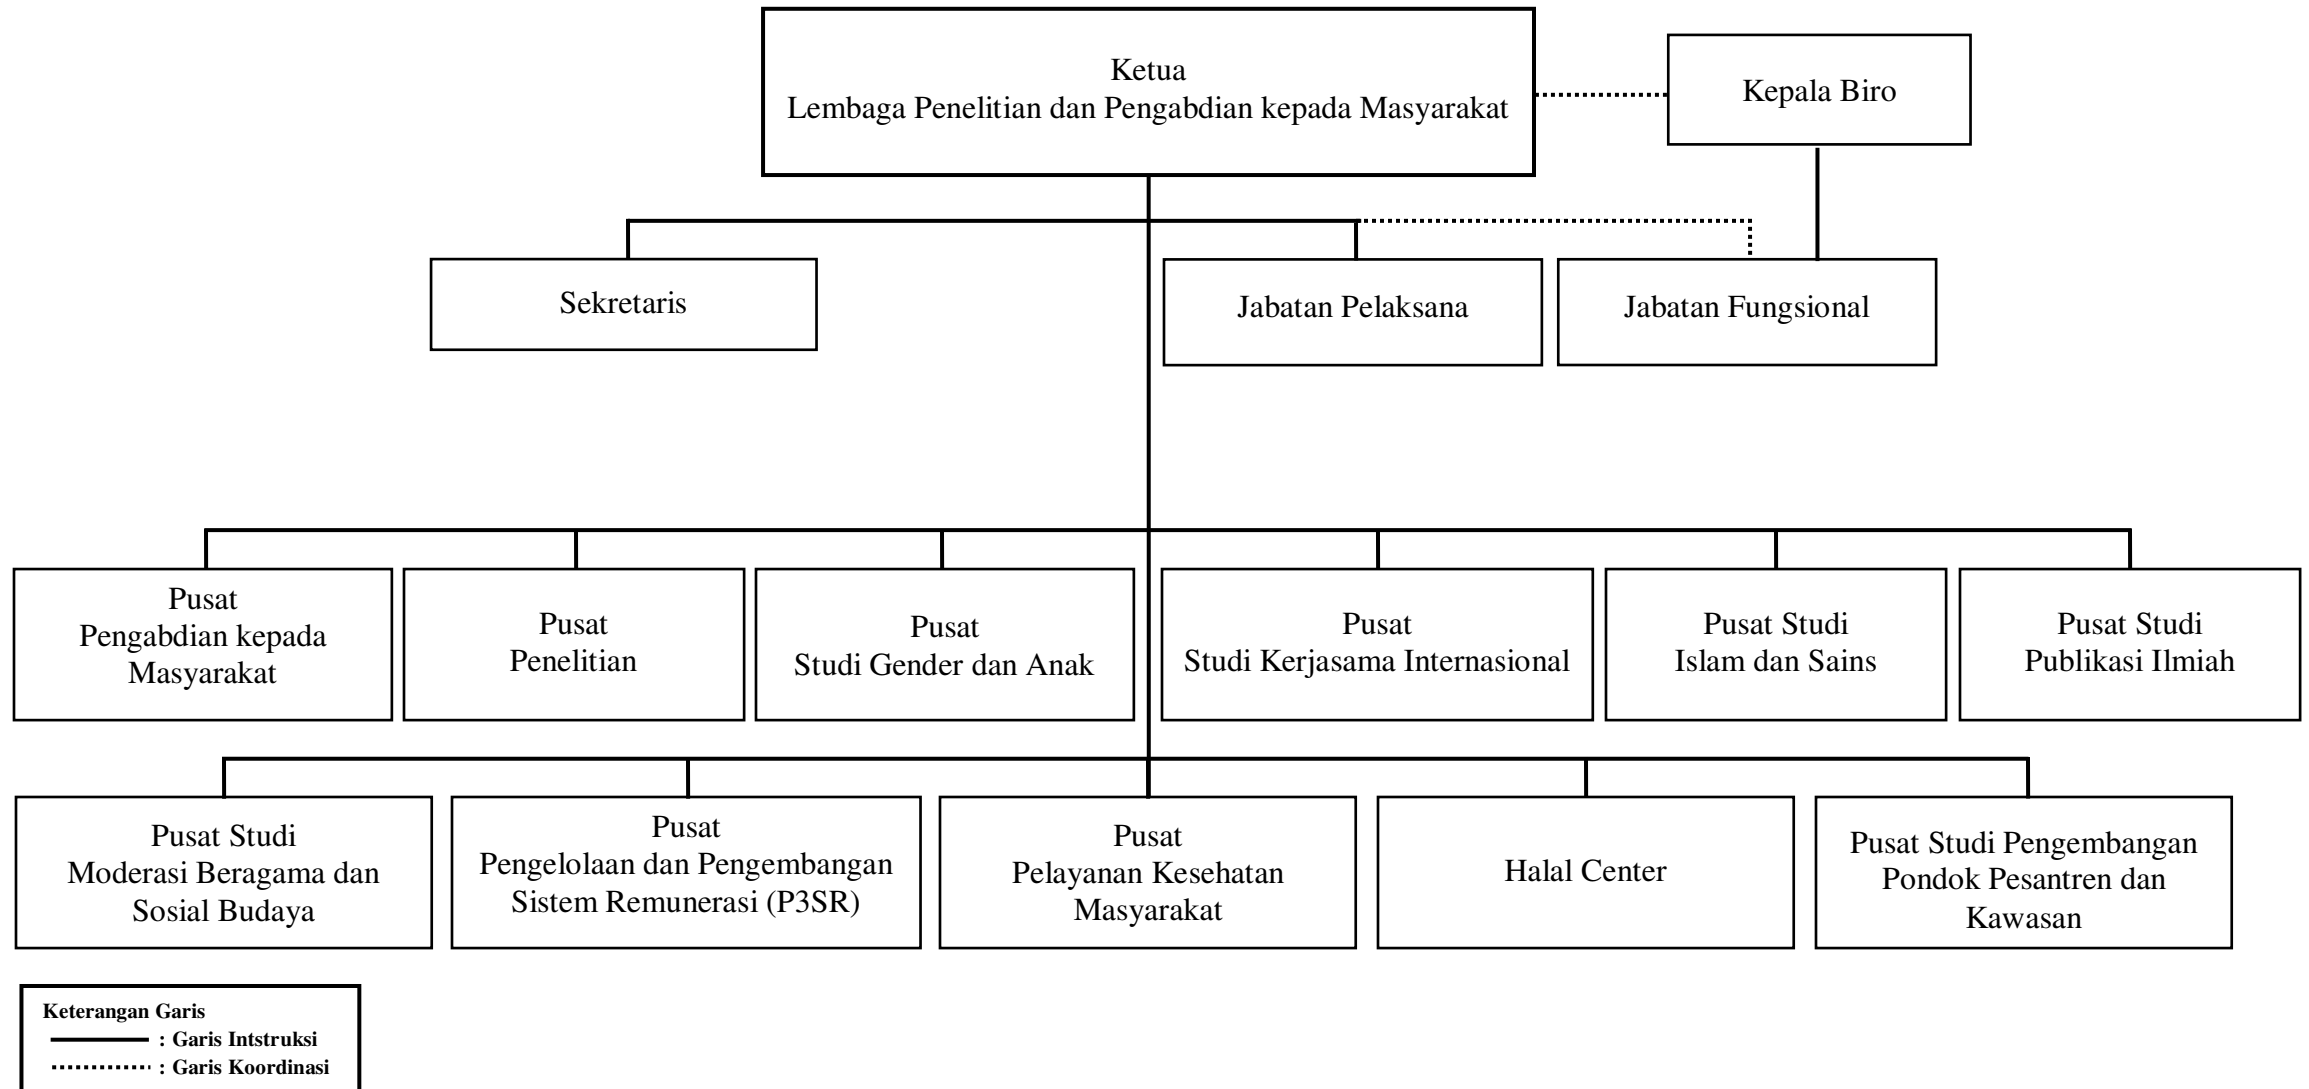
Ketua
Lembaga Penelitian dan Pengabdian kepada Masyarakat

Kepala Biro

Sekretaris

Jabatan Pelaksana

Jabatan Fungsional

Pusat
Pengabdian kepada Masyarakat

Pusat
Penelitian

Pusat
Studi Gender dan Anak

Pusat
Studi Kerjasama Internasional

Pusat Studi
Islam dan Sains

Pusat Studi
Publikasi Ilmiah

Pusat Studi
Moderasi Beragama dan Sosial Budaya

Pusat
Pengelolaan dan Pengembangan Sistem Remunerasi (P3SR)

Pusat
Pelayanan Kesehatan Masyarakat

Halal Center

Pusat Studi Pengembangan Pondok Pesantren dan Kawasan

Keterangan Garis
: Garis Intstruksi
: Garis Koordinasi